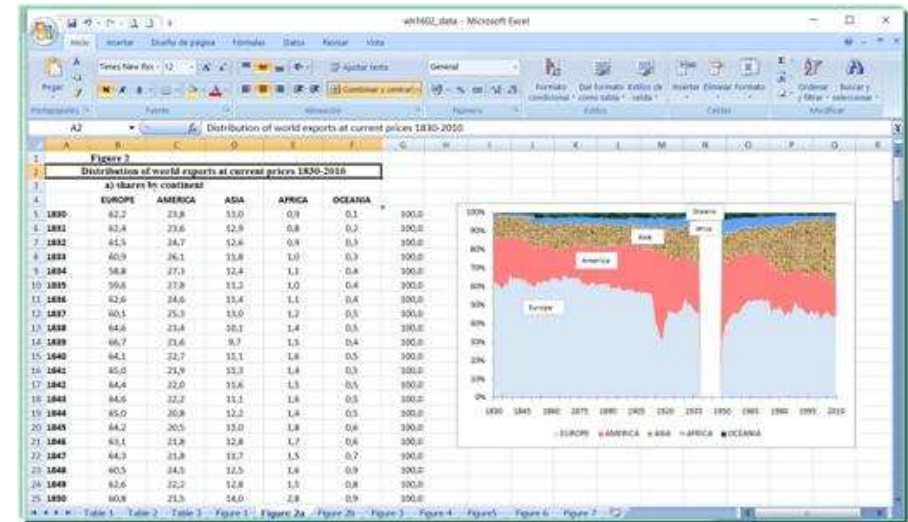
wh1602_data - Microsoft Excel

Inicio Insertar Diseño de página Fórmulas Datos Revisar Vista

Pegar Times New Rom 12 Ajustar texto Combinar y centrar General Formato condicional Dar formato como tabla Estilos de celda Insertar Eliminar Formato Ordenar y filtrar Buscar y seleccionar

Portapapeles Fuente Alineación Número Estilos Celdas Modificar

A2 Distribution of world exports at current prices 1830-2010

Figure 2
Distribution of world exports at current prices 1830-2010
a) shares by continent

| | EUROPE | AMERICA | ASIA | AFRICA | OCEANIA | |
|---|---|---|---|---|---|---|
| 1830 | 62,2 | 23,8 | 13,0 | 0,9 | 0,1 | 100,0 |
| 1831 | 62,4 | 23,6 | 12,9 | 0,8 | 0,2 | 100,0 |
| 1832 | 61,5 | 24,7 | 12,6 | 0,9 | 0,3 | 100,0 |
| 1833 | 60,9 | 26,1 | 11,8 | 1,0 | 0,3 | 100,0 |
| 1834 | 58,8 | 27,3 | 12,4 | 1,1 | 0,4 | 100,0 |
| 1835 | 59,6 | 27,8 | 11,2 | 1,0 | 0,4 | 100,0 |
| 1836 | 62,6 | 24,6 | 11,4 | 1,1 | 0,4 | 100,0 |
| 1837 | 60,1 | 25,3 | 13,0 | 1,2 | 0,5 | 100,0 |
| 1838 | 64,6 | 23,4 | 10,1 | 1,4 | 0,5 | 100,0 |
| 1839 | 66,7 | 21,6 | 9,7 | 1,5 | 0,4 | 100,0 |
| 1840 | 64,1 | 22,7 | 11,1 | 1,6 | 0,5 | 100,0 |
| 1841 | 65,0 | 21,9 | 11,3 | 1,4 | 0,5 | 100,0 |
| 1842 | 64,4 | 22,0 | 11,6 | 1,5 | 0,5 | 100,0 |
| 1843 | 64,6 | 22,2 | 11,1 | 1,6 | 0,5 | 100,0 |
| 1844 | 65,0 | 20,8 | 12,2 | 1,4 | 0,5 | 100,0 |
| 1845 | 64,2 | 20,5 | 13,0 | 1,8 | 0,6 | 100,0 |
| 1846 | 63,1 | 21,8 | 12,8 | 1,7 | 0,6 | 100,0 |
| 1847 | 64,3 | 21,8 | 11,7 | 1,5 | 0,7 | 100,0 |
| 1848 | 60,5 | 24,5 | 12,5 | 1,6 | 0,9 | 100,0 |
| 1849 | 62,6 | 22,2 | 12,8 | 1,5 | 0,8 | 100,0 |
| 1850 | 60,8 | 21,5 | 14,0 | 2,8 | 0,9 | 100,0 |

100% 90% 80% 70% 60% 50% 40% 30% 20% 10% 0%
Oceania Africa Asia America Europe
1830 1845 1860 1875 1890 1905 1920 1935 1950 1965 1980 1995 2010
EUROPE AMERICA ASIA AFRICA OCEANIA

Table 1 Table 2 Table 3 Figure 1 Figure 2a Figure 2b Figure 3 Figure 4 Figure5 Figure 6 Figure 7